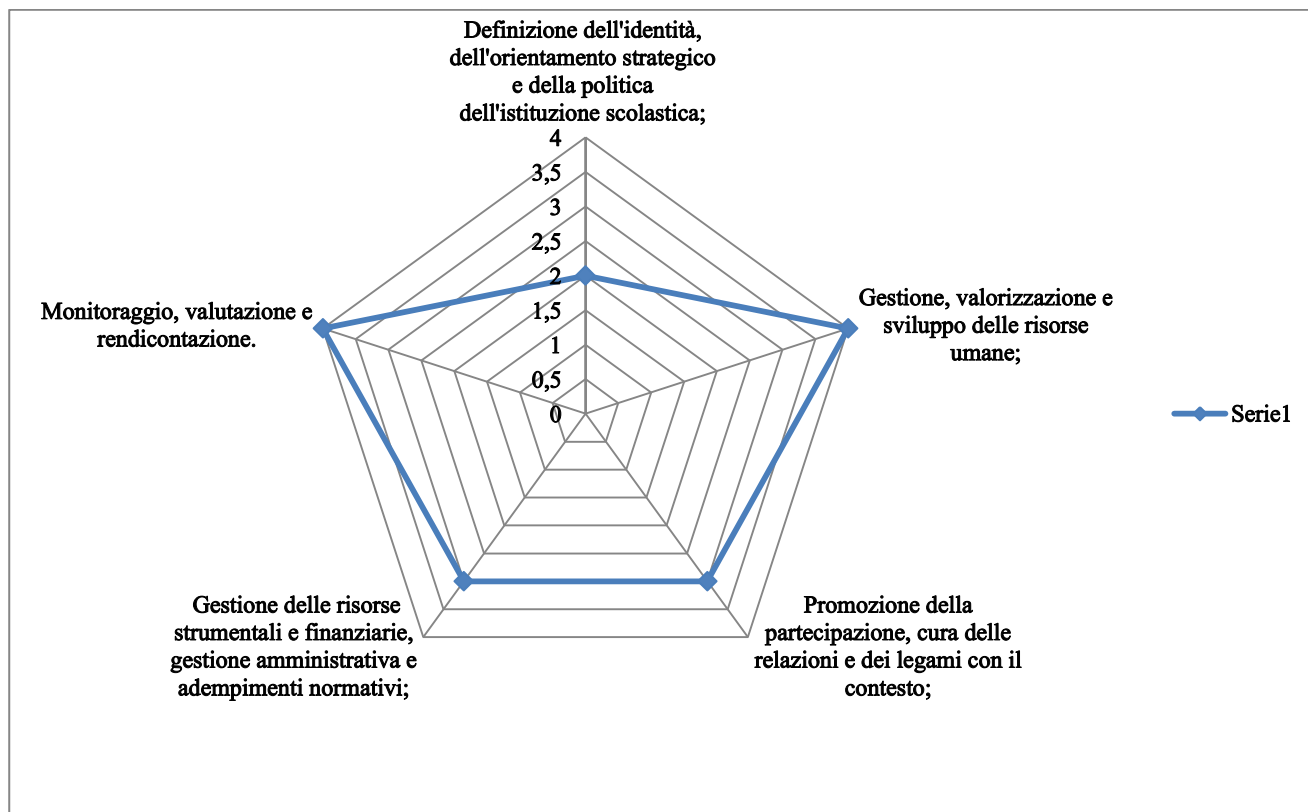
Definizione dell'identità, dell'orientamento strategico e della politica dell'istituzione scolastica;

4
3,5
3
2,5
2
1,5
1
0,5
0

Gestione, valorizzazione e sviluppo delle risorse umane;

Promozione della partecipazione, cura delle relazioni e dei legami con il contesto;

Gestione delle risorse strumentali e finanziarie, gestione amministrativa e adempimenti normativi;

Monitoraggio, valutazione e rendicontazione.

Serie1